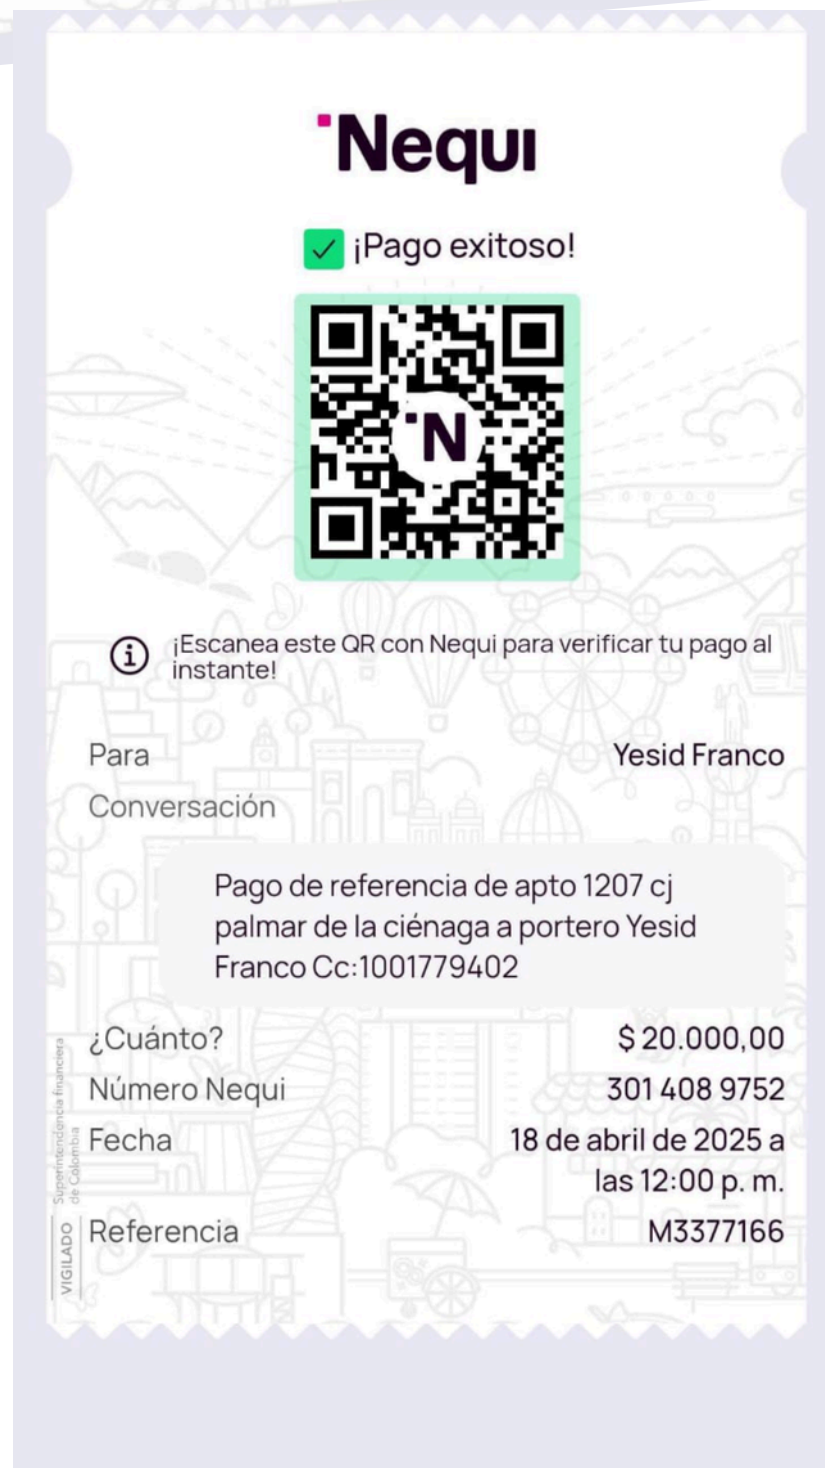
Nequi

¡Pago exitoso!

N

¡Escanea este QR con Nequi para verificar tu pago al instante!

Para Yesid Franco

Conversación

Pago de referencia de apto 1207 cj palmar de la ciénaga a portero Yesid Franco Cc:1001779402

¿Cuánto? $ 20.000,00

Número Nequi 301 408 9752

Fecha 18 de abril de 2025 a las 12:00 p. m.

Referencia M3377166

VIGILADO Superintendencia financiera de Colombia